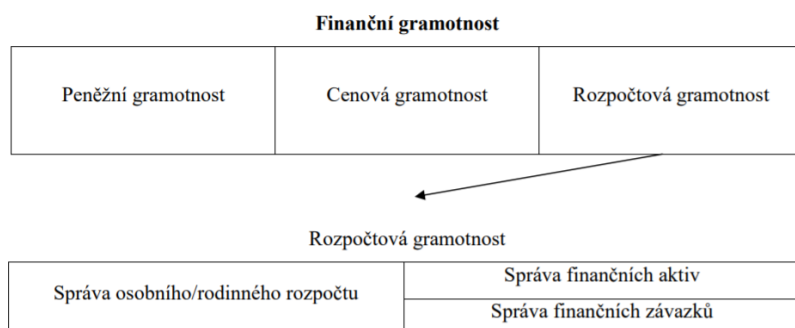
**Finanční gramotnost**

| Peněžní gramotnost | Cenová gramotnost | Rozpočtová gramotnost |
|---|---|---|

Rozpočtová gramotnost

| Správa osobního/rodinného rozpočtu | Správa finančních aktiv |
|---|---|
| | Správa finančních závazků |